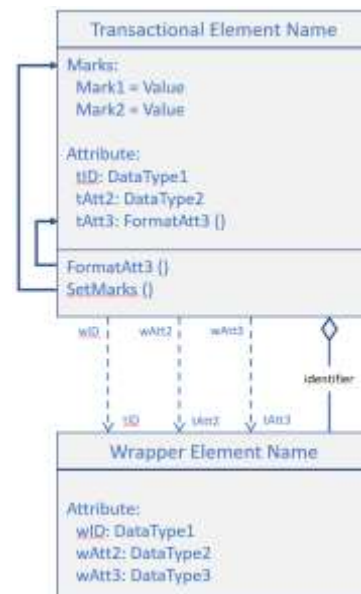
Transactional Element Name

Marks:
Mark1 = Value
Mark2 = Value

Attribute:
tID: DataType1
tAtt2: DataType2
tAtt3: FormatAtt3 ()

FormatAtt3 ()
SetMarks ()

wID
wAtt2
wAtt3
identifier
tID
tAtt2
tAtt3

Wrapper Element Name

Attribute:
wID: DataType1
wAtt2: DataType2
wAtt3: DataType3